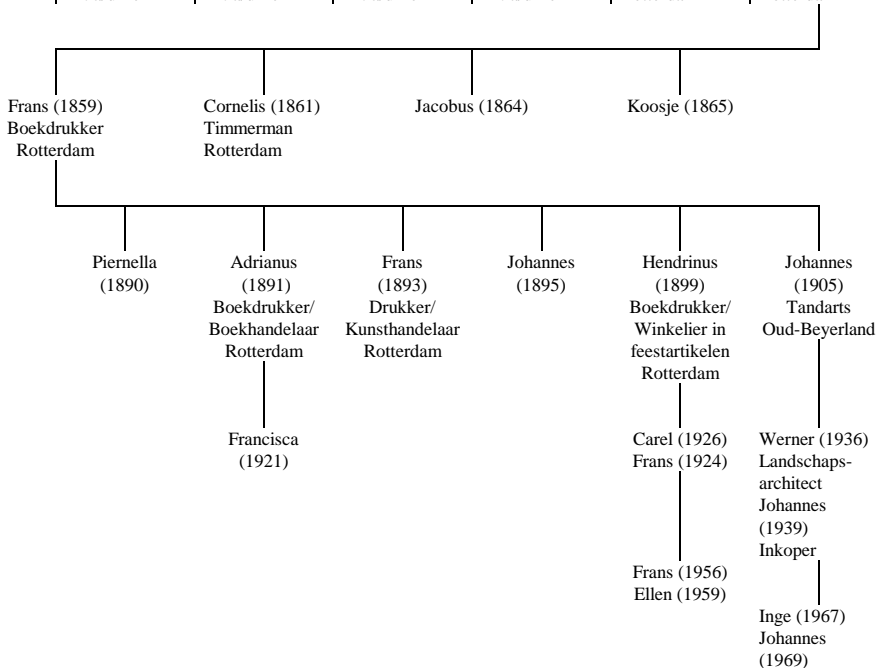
Frans (1859)
Boekdrukker
Rotterdam

Cornelis (1861)
Timmerman
Rotterdam

Jacobus (1864)

Koosje (1865)

Piernella
(1890)

Adrianus
(1891)
Boekdrukker/
Boekhandelaar
Rotterdam

Frans
(1893)
Drukker/
Kunsthandelaar
Rotterdam

Johannes
(1895)

Hendrinus
(1899)
Boekdrukker/
Winkelier in
feestartikelen
Rotterdam

Johannes
(1905)
Tandarts
Oud-Beyerland

Francisca
(1921)

Carel (1926)
Frans (1924)

Werner (1936)
Landschapsarchitect
Johannes
(1939)
Inkoper

Frans (1956)
Ellen (1959)

Inge (1967)
Johannes
(1969)